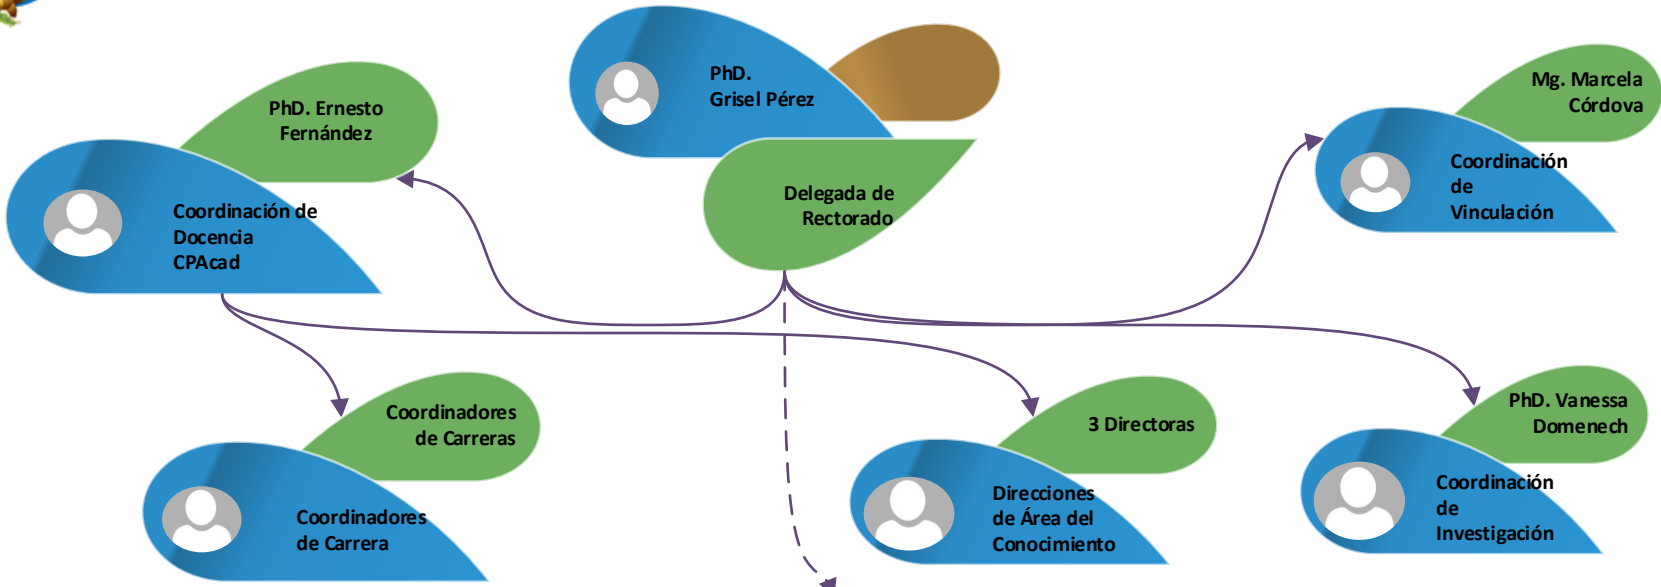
PhD.
Grisel Pérez

Delegada de Rectorado

PhD. Ernesto Fernández

Coordinación de Docencia CPAcad

Mg. Marcela Córdova

Coordinación de Vinculación

Coordinadores de Carreras

Coordinadores de Carrera

3 Directoras

Direcciones de Área del Conocimiento

PhD. Vanessa Domenech

Coordinación de Investigación